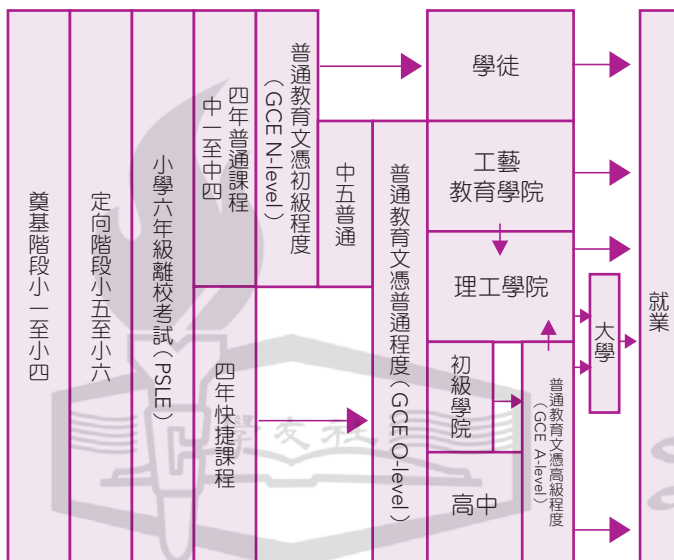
奠基階段小一至小四

定向階段小五至小六

小學六年級離校考試（PSLE）

四年普通課程
中一至中四

普通教育文憑初級程度（GCE N-level）

中五普通

四年快捷課程

普通教育文憑普通程度（GCE O-level）

學徒

工藝
教育學院

理工學院

初級學院

高中

普通教育文憑高級程度（GCE A-level）

大學

就業